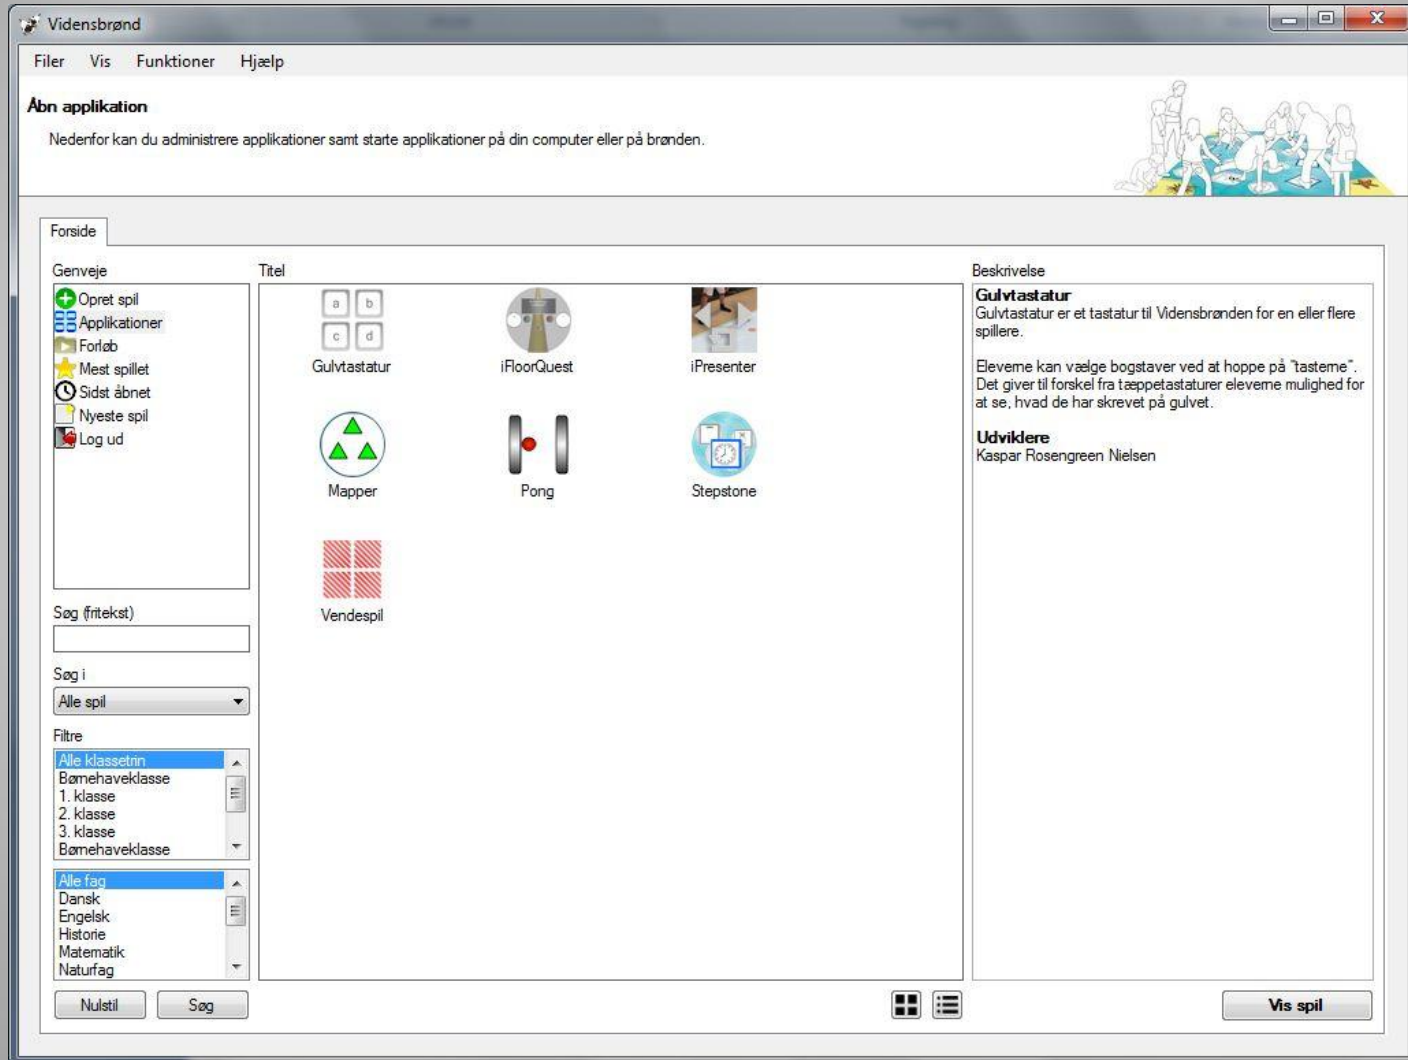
Vidensbrønd

Filer Vis Funktioner Hjælp

Åbn applikation

Nedenfor kan du administrere applikationer samt starte applikationer på din computer eller på brønden.

Forside

Genveje

Opret spil
Applikationer
Forløb
Mest spillet
Sidst åbnet
Nyeste spil
Log ud

Søg (fritekst)

Søg i

Alle spil

Filtre

Alle klassetrin
Børnehaveklasse
1. klasse
2. klasse
3. klasse
Børnehaveklasse

Alle fag
Dansk
Engelsk
Historie
Matematik
Naturfag

Nulstil Søg

Titel

a b c d

Gulvtastatur iFloorQuest iPresenter

Mapper Pong Stepstone

Vendespil

Beskrivelse

Gulvtastatur
Gulvtastatur er et tastatur til Vidensbrønden for en eller flere spillere.

Eleverne kan vælge bogstaver ved at hoppe på "tasterne". Det giver til forskel fra tæppetastaturer eleverne mulighed for at se, hvad de har skrevet på gulvet.

Udviklere
Kaspar Rosengreen Nielsen

Vis spil